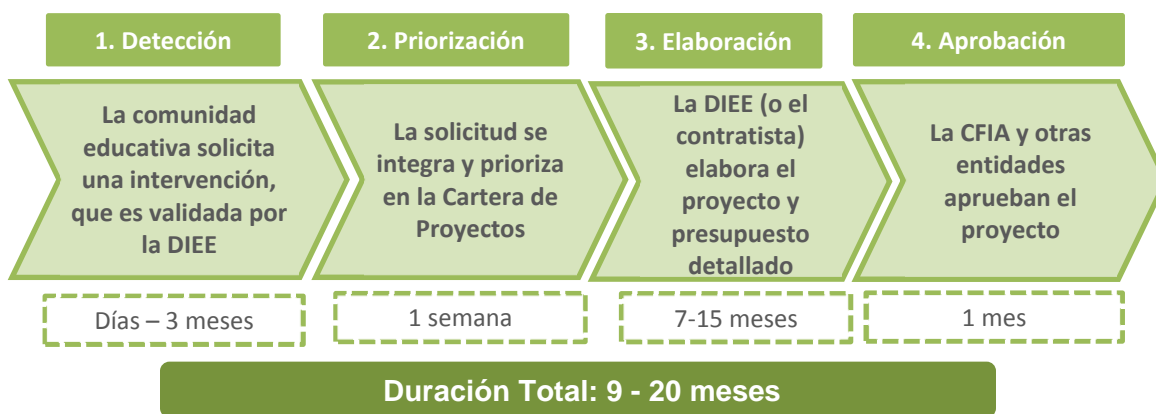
1. Detección

La comunidad educativa solicita una intervención, que es validada por la DIEE

Días – 3 meses

2. Priorización

La solicitud se integra y prioriza en la Cartera de Proyectos

1 semana

3. Elaboración

La DIEE (o el contratista) elabora el proyecto y presupuesto detallado

7-15 meses

4. Aprobación

La CFIA y otras entidades aprueban el proyecto

1 mes

Duración Total: 9 - 20 meses